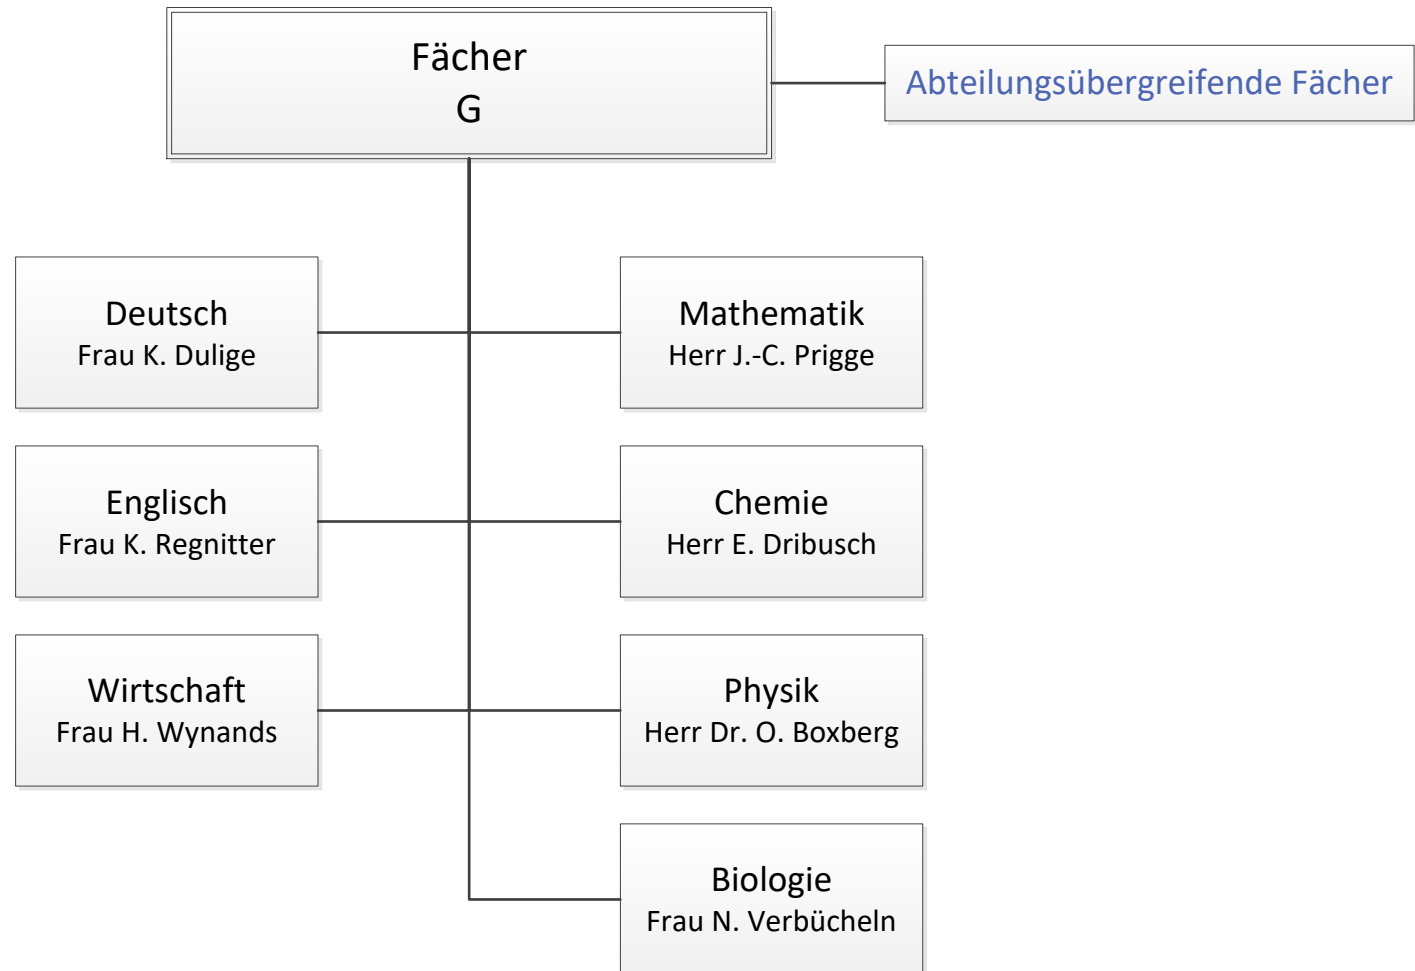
Fächer
G

Abteilungsübergreifende Fächer

Deutsch
Frau K. Dulige

Mathematik
Herr J.-C. Prigge

Englisch
Frau K. Regnitter

Chemie
Herr E. Dribusch

Wirtschaft
Frau H. Wynands

Physik
Herr Dr. O. Boxberg

Biologie
Frau N. Verbücheln